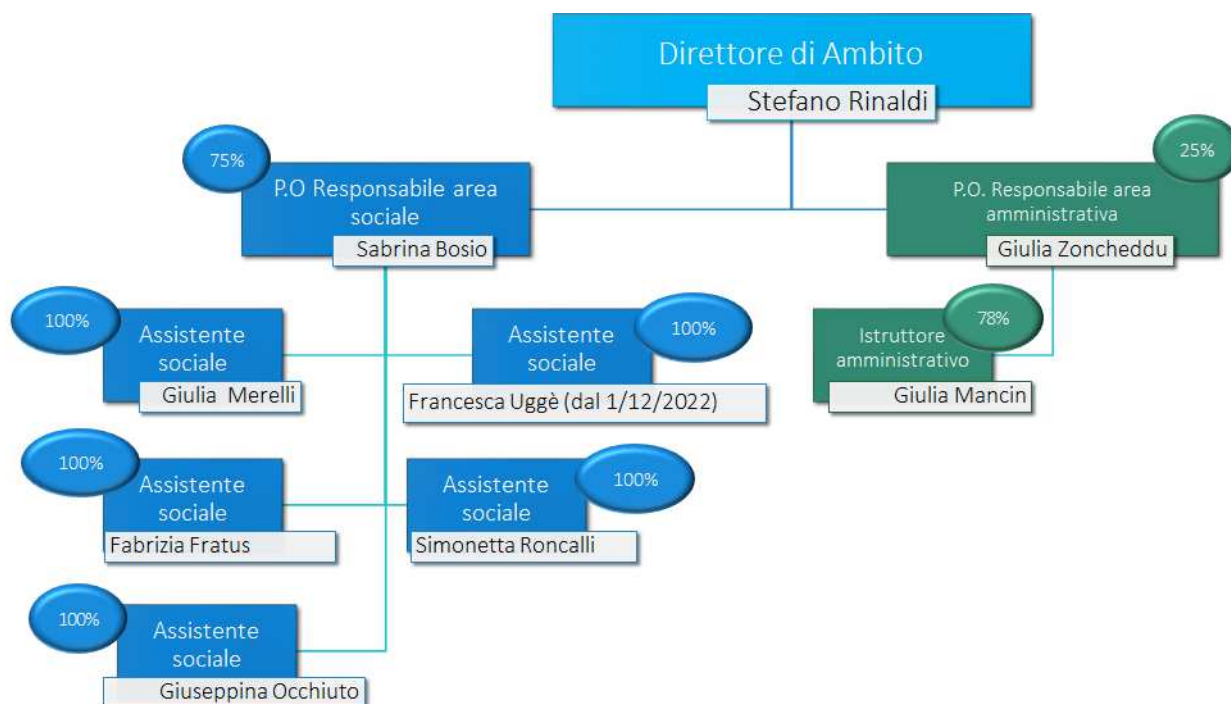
Direttore di Ambito
Stefano Rinaldi

75%
P.O Responsabile area sociale
Sabrina Bosio

25%
P.O. Responsabile area amministrativa
Giulia Zoncheddu

100%
Assistente sociale
Giulia Merelli

Assistente sociale
100%
Francesca Uggè (dal 1/12/2022)

78%
Istruttore amministrativo
Giulia Mancin

100%
Assistente sociale
Fabrizia Fratus

Assistente sociale
100%
Simonetta Roncalli

100%
Assistente sociale
Giuseppina Occhiuto